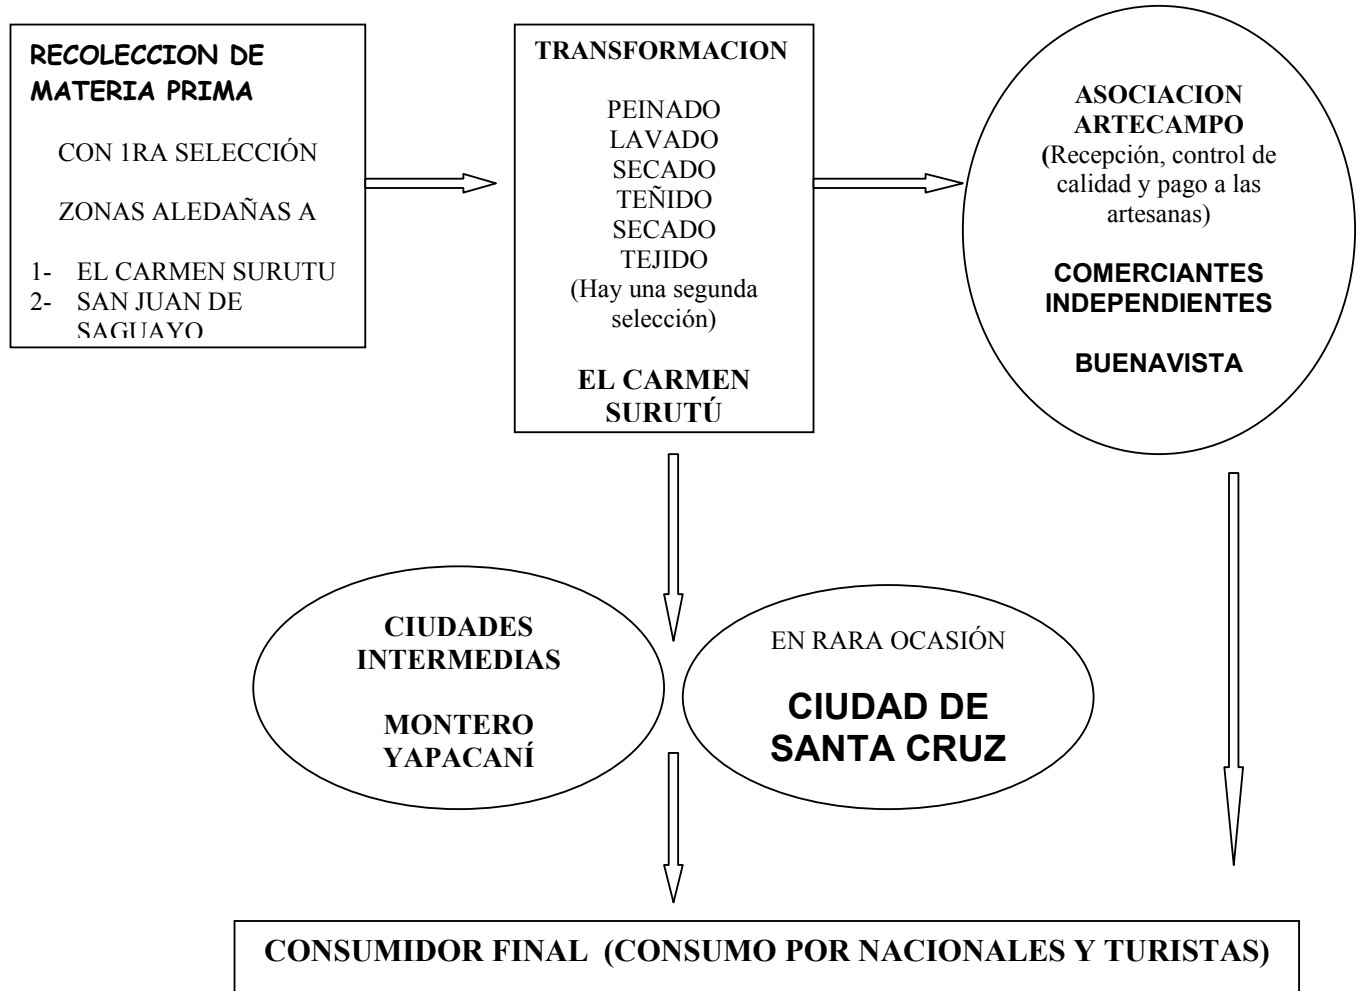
RECOLECCION DE MATERIA PRIMA

CON 1RA SELECCIÓN

ZONAS ALEDAÑAS A

1- EL CARMEN SURUTU
2- SAN JUAN DE SAGUAYO

TRANSFORMACION

PEINADO
LAVADO
SECADO
TEÑIDO
SECADO
TEJIDO
(Hay una segunda selección)

EL CARMEN SURUTÚ

ASOCIACION ARTECAMPO
(Recepción, control de calidad y pago a las artesanas)

COMERCIANTES INDEPENDIENTES

BUENAVISTA

CIUDADES INTERMEDIAS

MONTERO
YAPACANÍ

EN RARA OCASIÓN

CIUDAD DE SANTA CRUZ

CONSUMIDOR FINAL (CONSUMO POR NACIONALES Y TURISTAS)